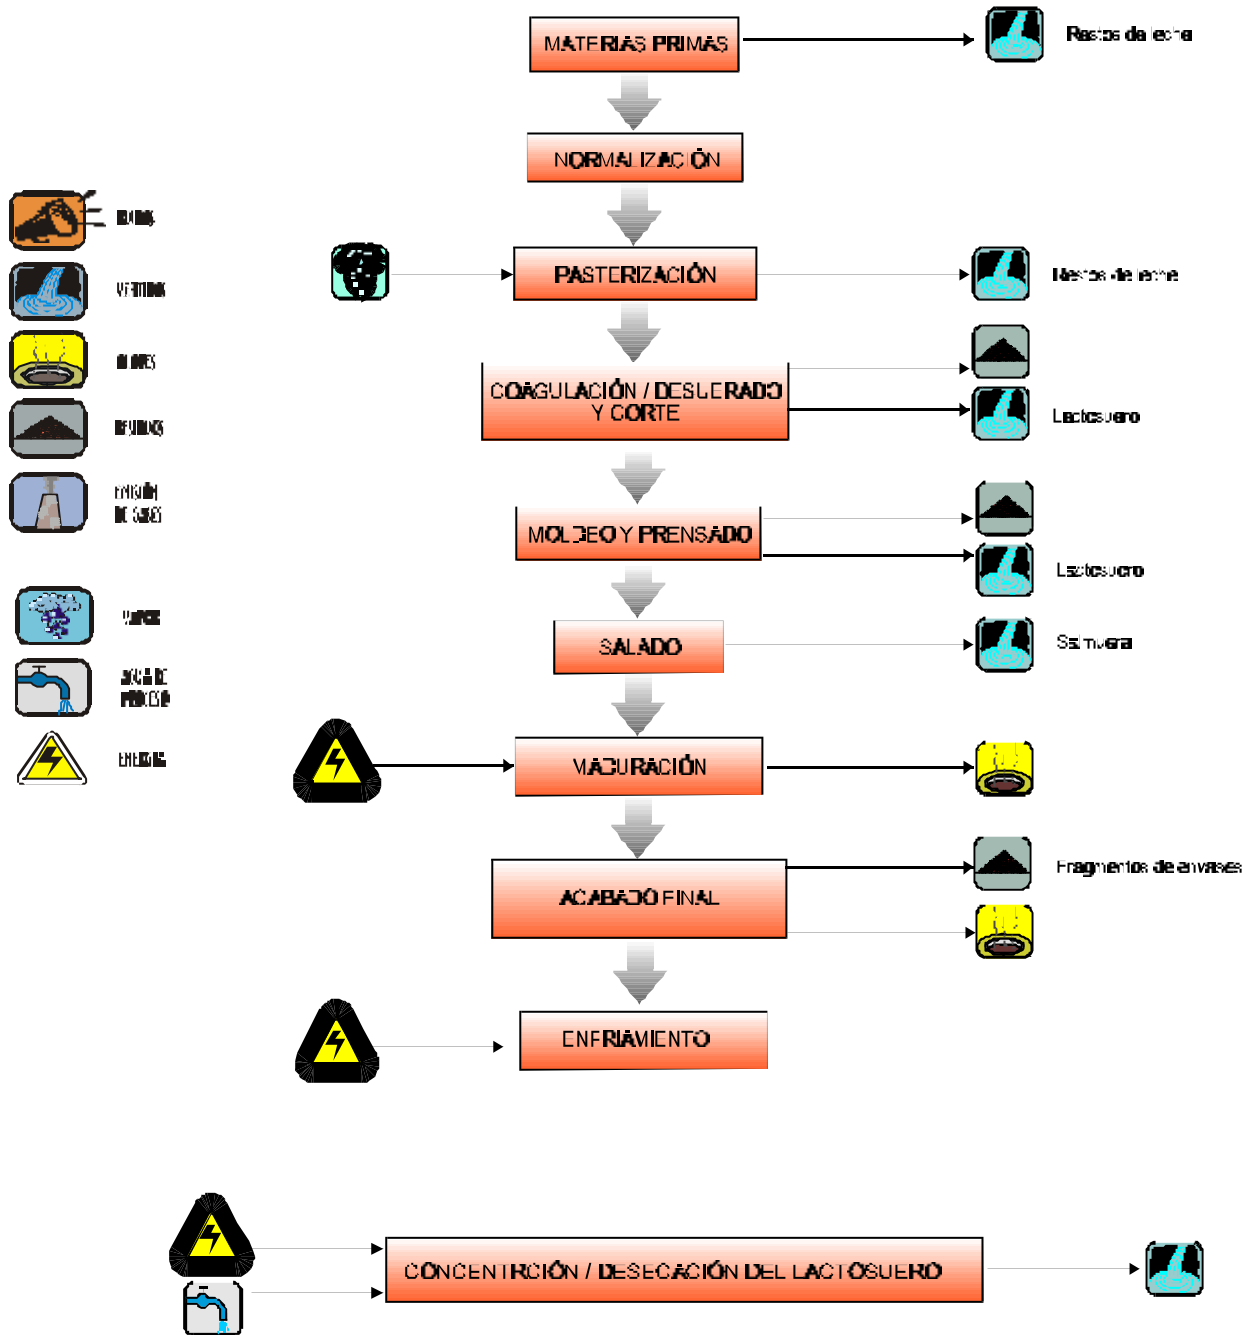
MATERIAS PRIMAS

Restos de leche

NORMALIZACIÓN

RUIDOS

VERTIDOS

OLORES

RESIDUOS

EMISIÓN DE GASES

VAPOR

AGUA DE PROCESO

ENERGÍA

PASTERIZACIÓN

Restos de leche

COAGULACIÓN / DESUERADO Y CORTE

Lactosuero

MOLDEO Y PRENSADO

Lactosuero

SALADO

Salmuera

MADURACIÓN

ACABADO FINAL

Fragmentos de envases

ENFRIAMIENTO

CONCENTRCIÓN / DESECACIÓN DEL LACTOSUERO